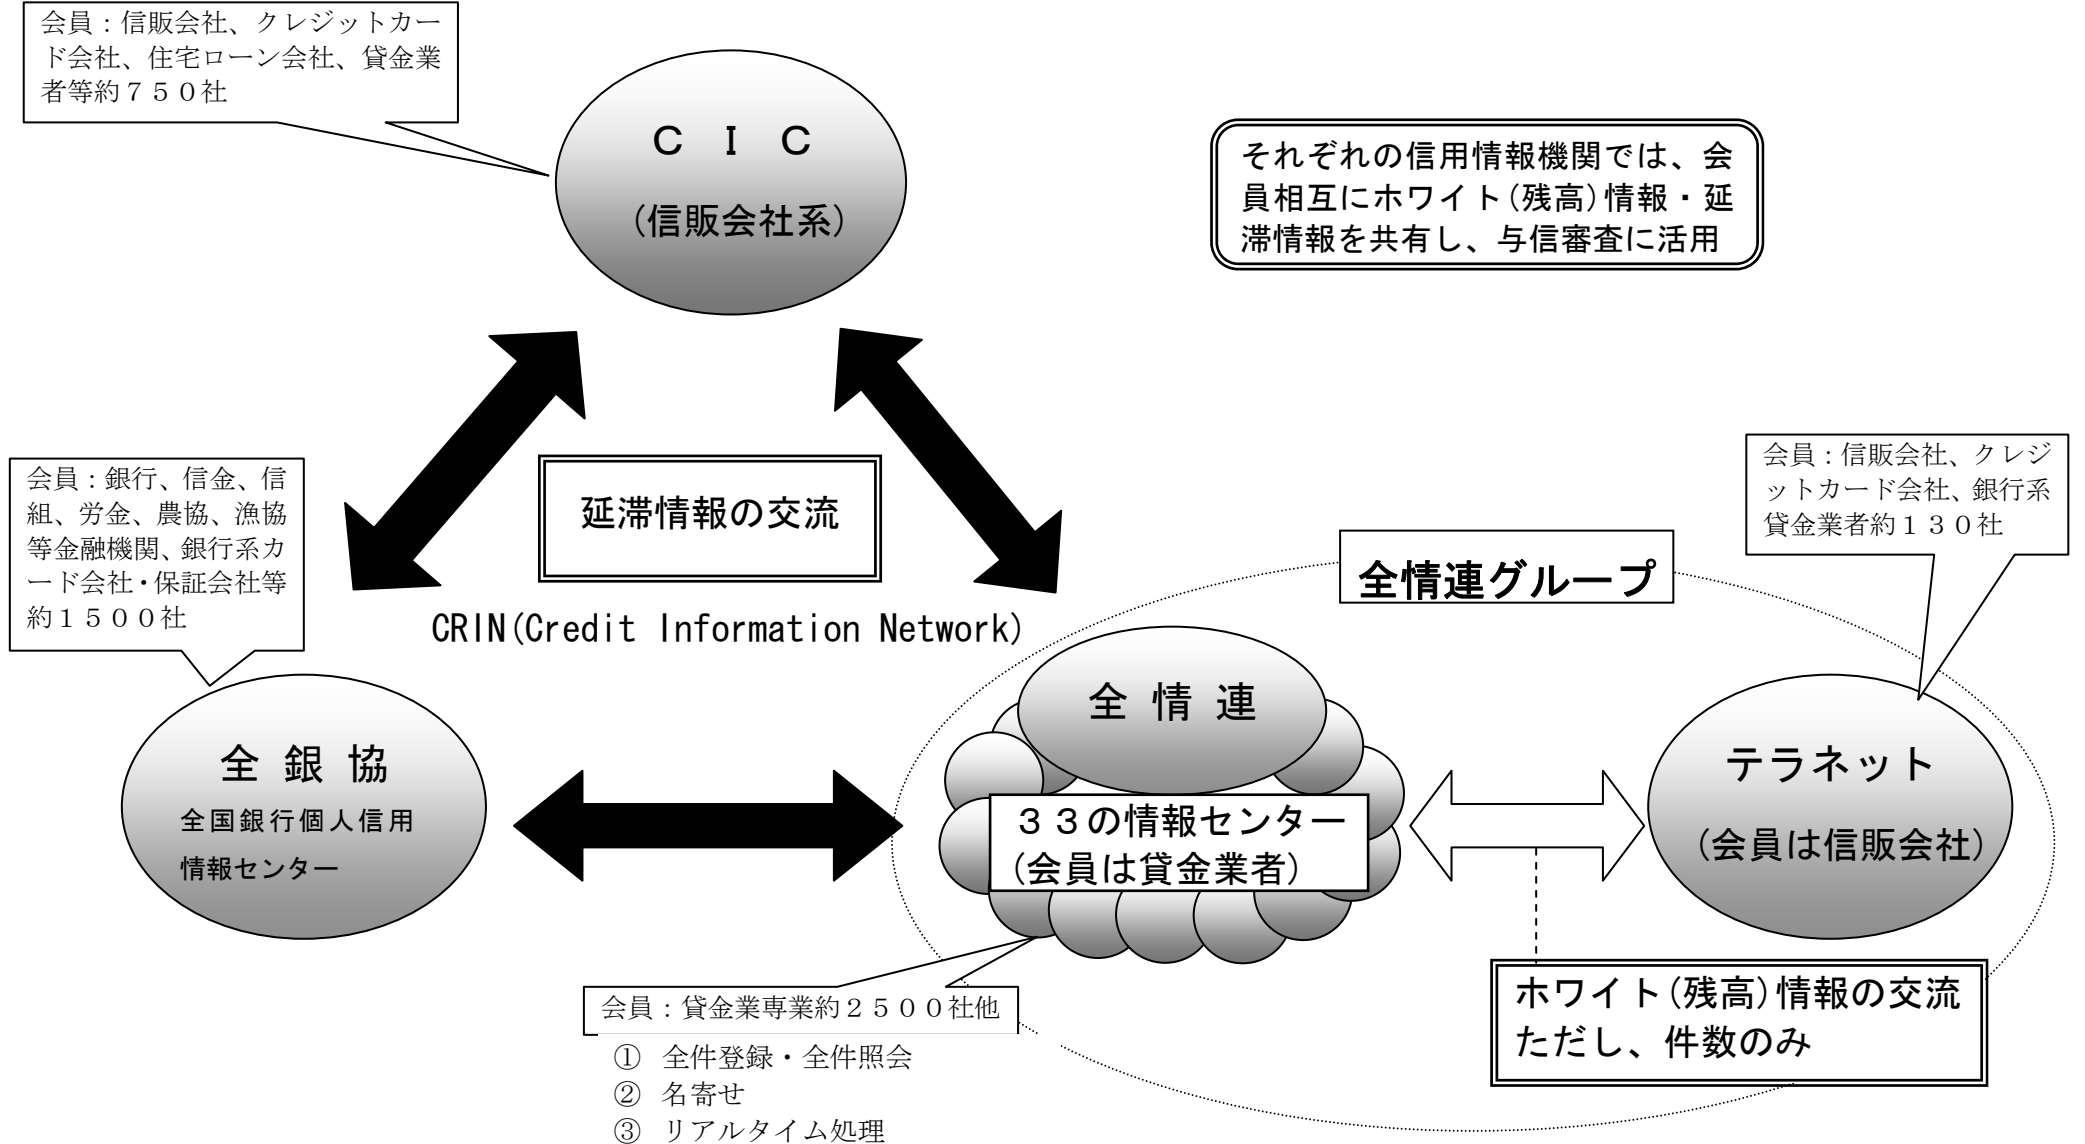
会員：信販会社、クレジットカード会社、住宅ローン会社、貸金業者等約７５０社

ＣＩＣ
（信販会社系）

それぞれの信用情報機関では、会員相互にホワイト(残高)情報・延滞情報を共有し、与信審査に活用

会員：銀行、信金、信組、労金、農協、漁協等金融機関、銀行系カード会社・保証会社等約１５００社

延滞情報の交流

CRIN(Credit Information Network)

会員：信販会社、クレジットカード会社、銀行系貸金業者約１３０社

全情連グループ

全銀協
全国銀行個人信用情報センター

全情連

３３の情報センター
(会員は貸金業者)

テラネット
(会員は信販会社)

会員：貸金業専業約２５００社他
① 全件登録・全件照会
② 名寄せ
③ リアルタイム処理

ホワイト(残高)情報の交流
ただし、件数のみ